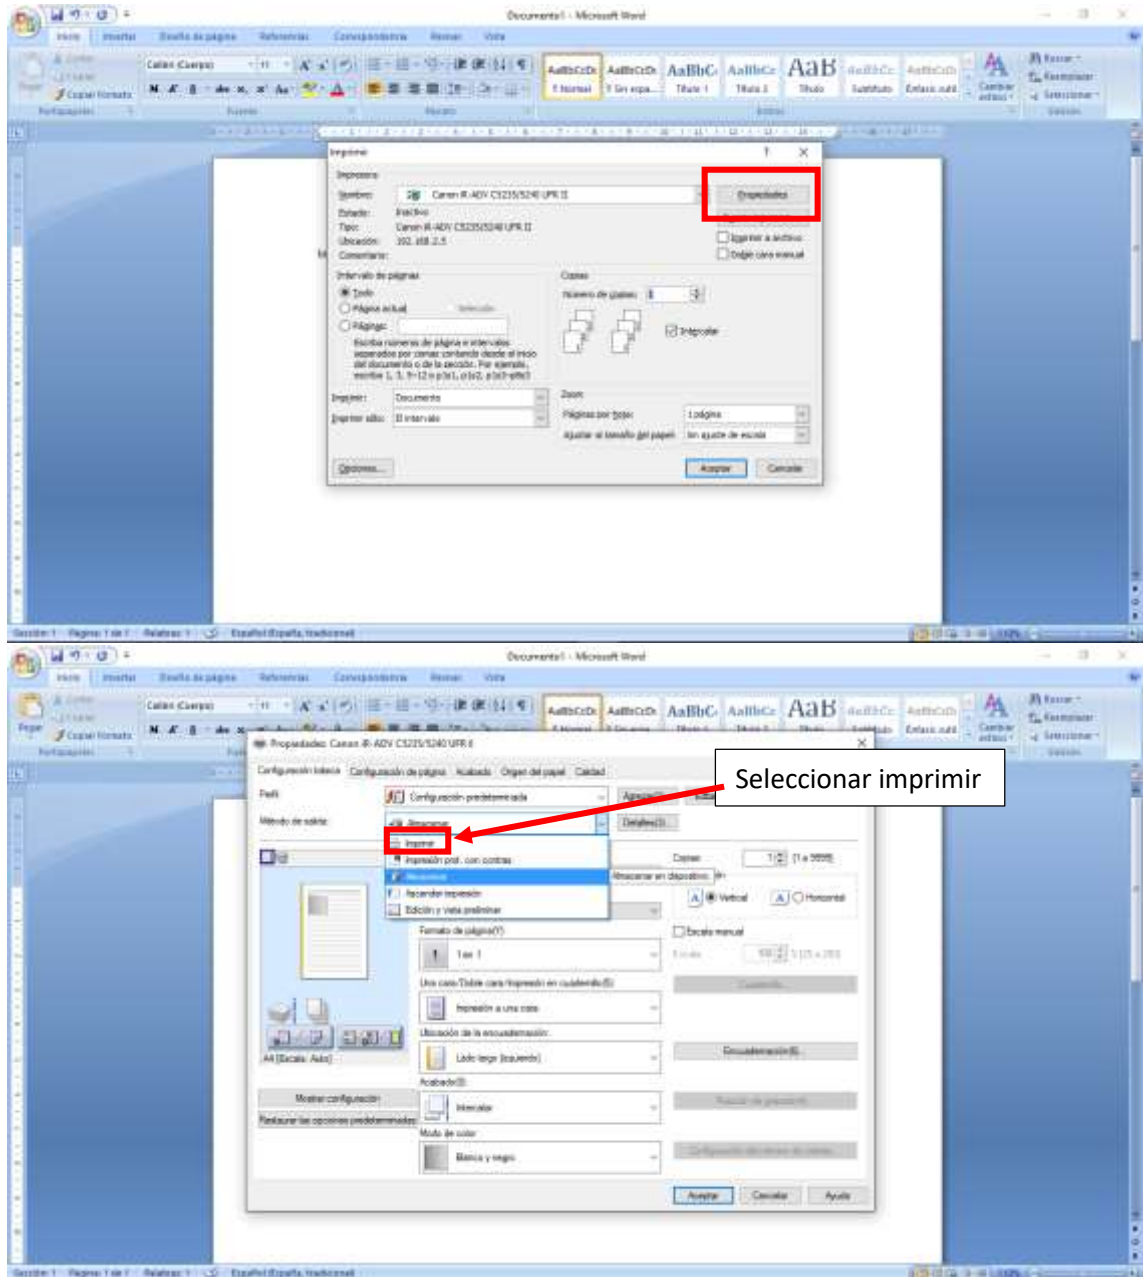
Documento1 - Microsoft Word

Inicio Insertar Diseño de página Referencias Correspondencia Revisar Vista

Calibri (Cuerpo) 11

Pegar Copiar formato Portapapeles Fuente Párrafo Estilos Edición

AaBbCcDc ¶ Normal AaBbCcDc ¶ Sin espa... AaBbC Título 1 AaBbCc Título 2 AaB Título AaBbCc Subtítulo AaBbCcDc Énfasis sutil Cambiar estilos

Buscar Reemplazar Seleccionar

Imprimir ? ×

Impresora
Nombre: Canon iR-ADV C5235/5240 UFR II
Estado: Inactivo
Tipo: Canon iR-ADV C5235/5240 UFR II
Ubicación: 192.168.2.5
Comentario:

Propiedades

Imprimir a archivo
Doble cara manual

Intervalo de páginas
Todo
Página actual Selección
Páginas:
Escriba números de página e intervalos separados por comas contando desde el inicio del documento o de la sección. Por ejemplo, escriba 1, 3, 5–12 o p1s1, p1s2, p1s3–p8s3

Copias
Número de copias: 1
Intercalar

Imprimir: Documento
Imprimir sólo: El intervalo

Zoom
Páginas por hoja: 1 página
Ajustar al tamaño del papel: Sin ajuste de escala

Opciones... Aceptar Cancelar

Sección: 1 Página: 1 de 1 Palabras: 1 Español (España, tradicional)

Documento1 - Microsoft Word

Propiedades: Canon iR-ADV C5235/5240 UFR II ×

Configuración básica Configuración de página Acabado Origen del papel Calidad

Perfil: Configuración predeterminada
Método de salida: Almacenar
Detalles(I)...

Imprimir
Impresión prot. con contras.
Almacenar
Recordar impresión
Edición y Vista preliminar

Seleccionar imprimir

Copias: 1 [1 a 9999]
Almacenar en dispositivo
Vertical Horizontal

Formato de página(Y):
1 en 1
Escala manual

Una cara/Doble cara/Impresión en cuadernillo(E):
Impresión a una cara
Cuadernillo

Ubicación de la encuadernación:
Lado largo (Izquierda)
Encuadernación(B)...

Acabado(I):
Intercalar

Modo de color:
Blanco y negro

A4 [Escala: Auto]

Mostrar configuración
Restaurar las opciones predeterminadas

Aceptar Cancelar Ayuda

Sección: 1 Página: 1 de 1 Palabras: 1 Español (España, tradicional)